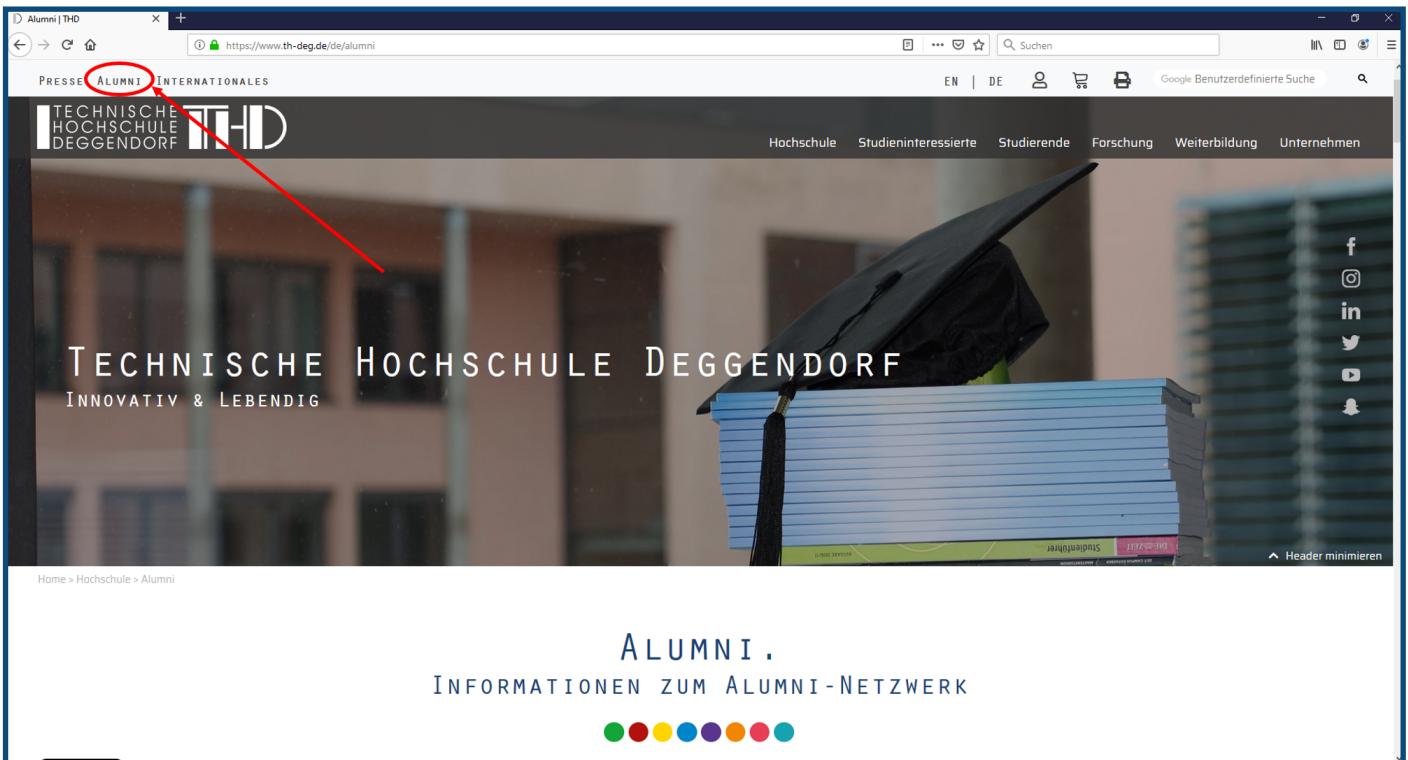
Alumni | THD

https://www.th-deg.de/de/alumni

Suchen

Presse Alumni Internationales

EN | DE

Google Benutzerdefinierte Suche

TECHNISCHE HOCHSCHULE DEGGENDORF THD

Hochschule Studieninteressierte Studierende Forschung Weiterbildung Unternehmen

Technische Hochschule Deggendorf
Innovativ & Lebendig

Studienführer

Header minimieren

Home > Hochschule > Alumni

Alumni.
Informationen zum Alumni-Netzwerk